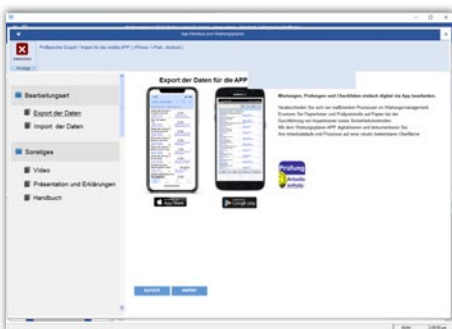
App Interface zum Wartungsplaner

Beenden

Prüfberichte Export / Import für die mobile APP (iPhone / iPad, Android)

Bearbeitungsart

Export der Daten

Import der Daten

Sonstiges

Video

Präsentation und Erklärungen

Handbuch

Export der Daten für die APP

Wartungen, Prüfungen und Checklisten einfach digital via App bearbeiten.

Verabschieden Sie sich von ineffizienten Prozessen im Wartungsmanagement. Ersetzen Sie Papierlisten und Prüfprotokolle auf Papier bei der Durchführung von Inspektionen sowie Sicherheitskontrollen. Mit dem Wartungsplaner-APP digitalisieren und dokumentieren Sie Ihre Arbeitsabläufe und Prozesse auf einer intuitiv bedienbaren Oberfläche.

App Store

Google play

Prüfung Arbeitsschutz

zurück

weiter